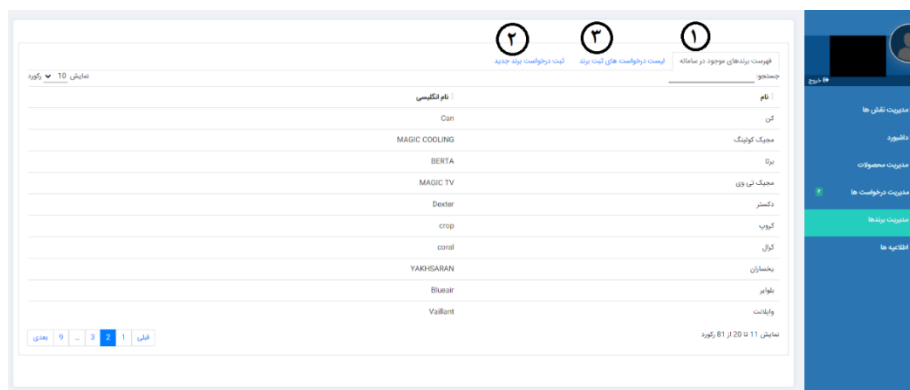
خروج

مدیریت نقش ها
داشبورد
مدیریت محصولات
مدیریت درخواست ها
مدیریت برندها
اطلاعیه ها

۱
فهرست برندهای موجود در سامانه
۳
لیست درخواست های ثبت برند
۲
ثبت درخواست برند جدید

جستجو:
نمایش 10 رکورد

| نام | نام انگلیسی |
|---|---|
| کن | Can |
| مجیک کولینگ | MAGIC COOLING |
| برتا | BERTA |
| مجیک تی وی | MAGIC TV |
| دکستر | Dexter |
| کروپ | crop |
| کرال | coral |
| یخساران | YAKHSARAN |
| بلوایر | Blueair |
| وایلانت | Vaillant |

نمایش 11 تا 20 از 81 رکورد

قبلی 1 2 3 … 9 بعدی